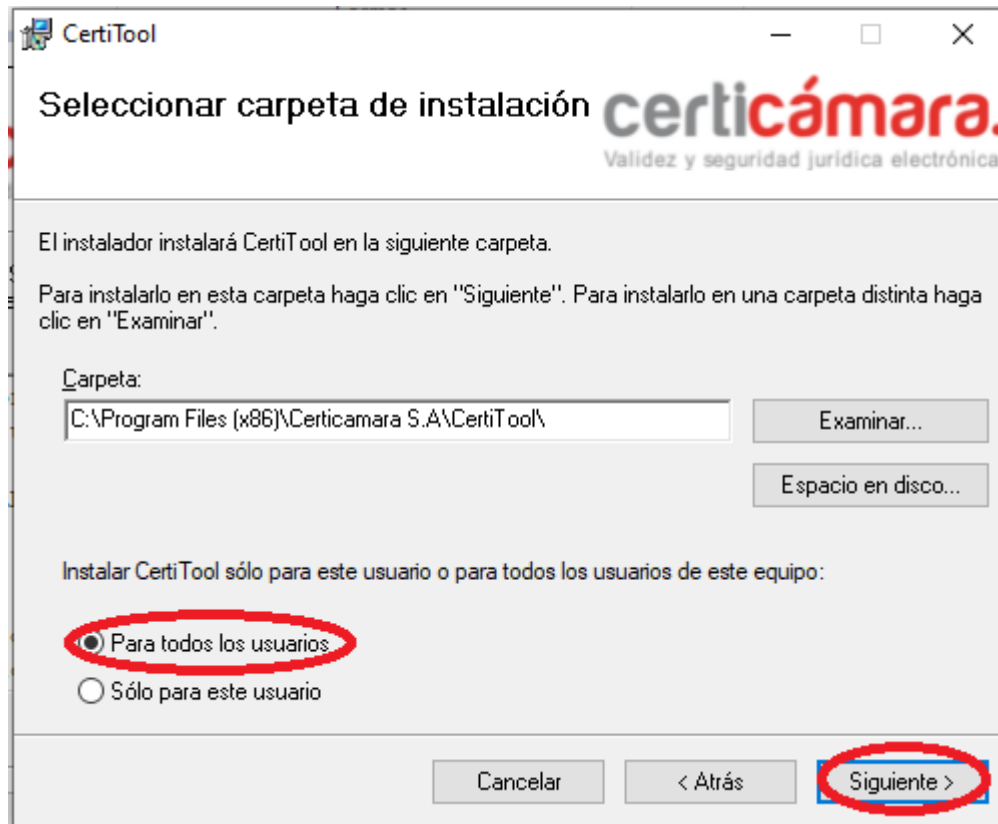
CertiTool

Seleccionar carpeta de instalación

certicámara.
Validez y seguridad jurídica electrónica

El instalador instalará CertiTool en la siguiente carpeta.

Para instalarlo en esta carpeta haga clic en "Siguiente". Para instalarlo en una carpeta distinta haga clic en "Examinar".

Carpeta:
C:\Program Files (x86)\Certicamara S.A\CertiTool\

Examinar...

Espacio en disco...

Instalar CertiTool sólo para este usuario o para todos los usuarios de este equipo:

Para todos los usuarios
Sólo para este usuario

Cancelar
< Atrás
Siguiente >